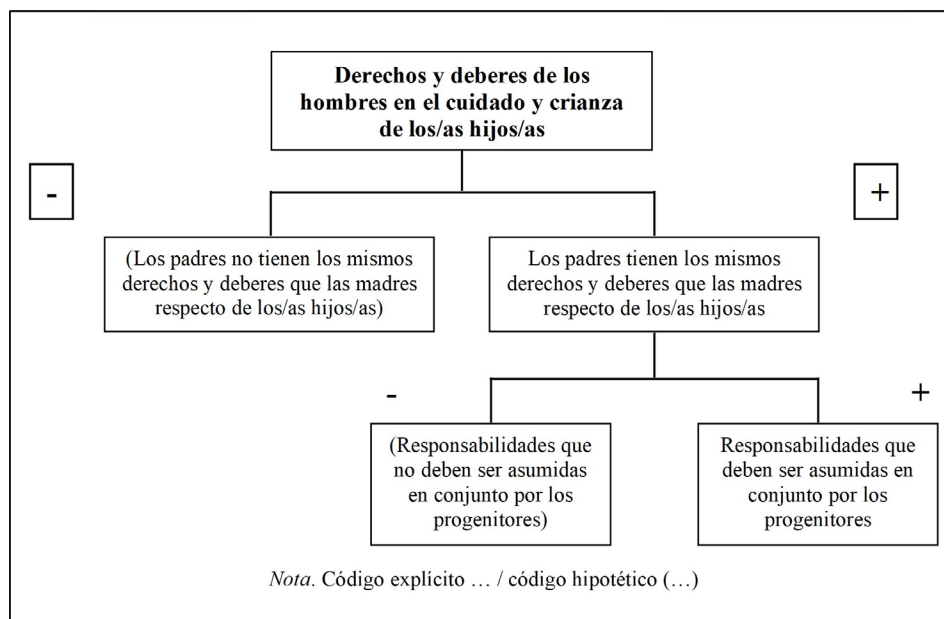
Derechos y deberes de los hombres en el cuidado y crianza de los/as hijos/as

-

+

(Los padres no tienen los mismos derechos y deberes que las madres respecto de los/as hijos/as)

Los padres tienen los mismos derechos y deberes que las madres respecto de los/as hijos/as

-

+

(Responsabilidades que no deben ser asumidas en conjunto por los progenitores)

Responsabilidades que deben ser asumidas en conjunto por los progenitores

*Nota.* Código explícito … / código hipotético (…)